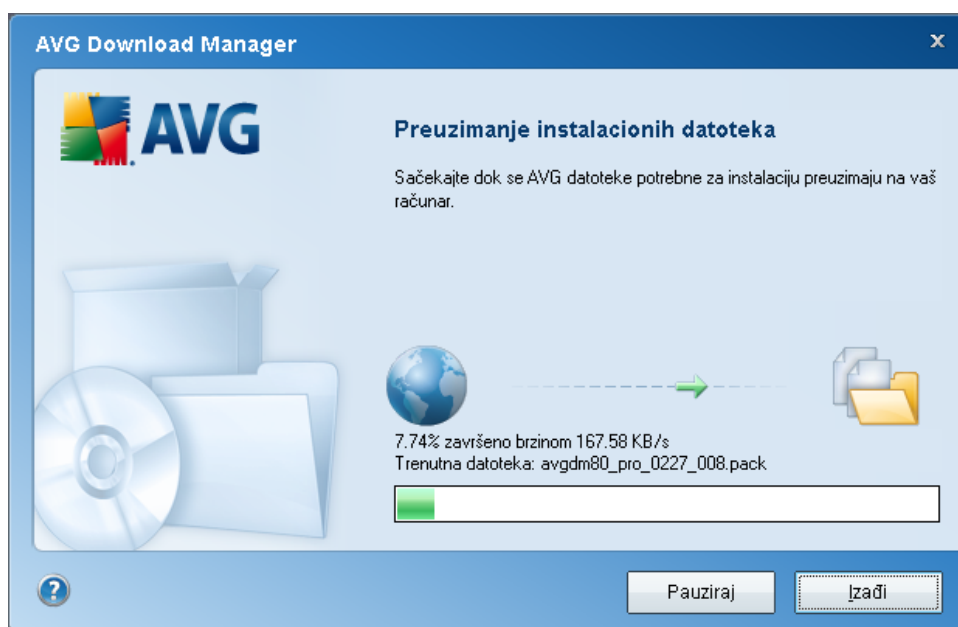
AVG Download Manager

x

AVG

Preuzimanje instalacionih datoteka

Sačekajte dok se AVG datoteke potrebne za instalaciju preuzimaju na vaš računar.

7.74% završeno brzinom 167.58 KB/s
Trenutna datoteka: avgdm80_pro_0227_008.pack

?

Pauziraj

Izađi